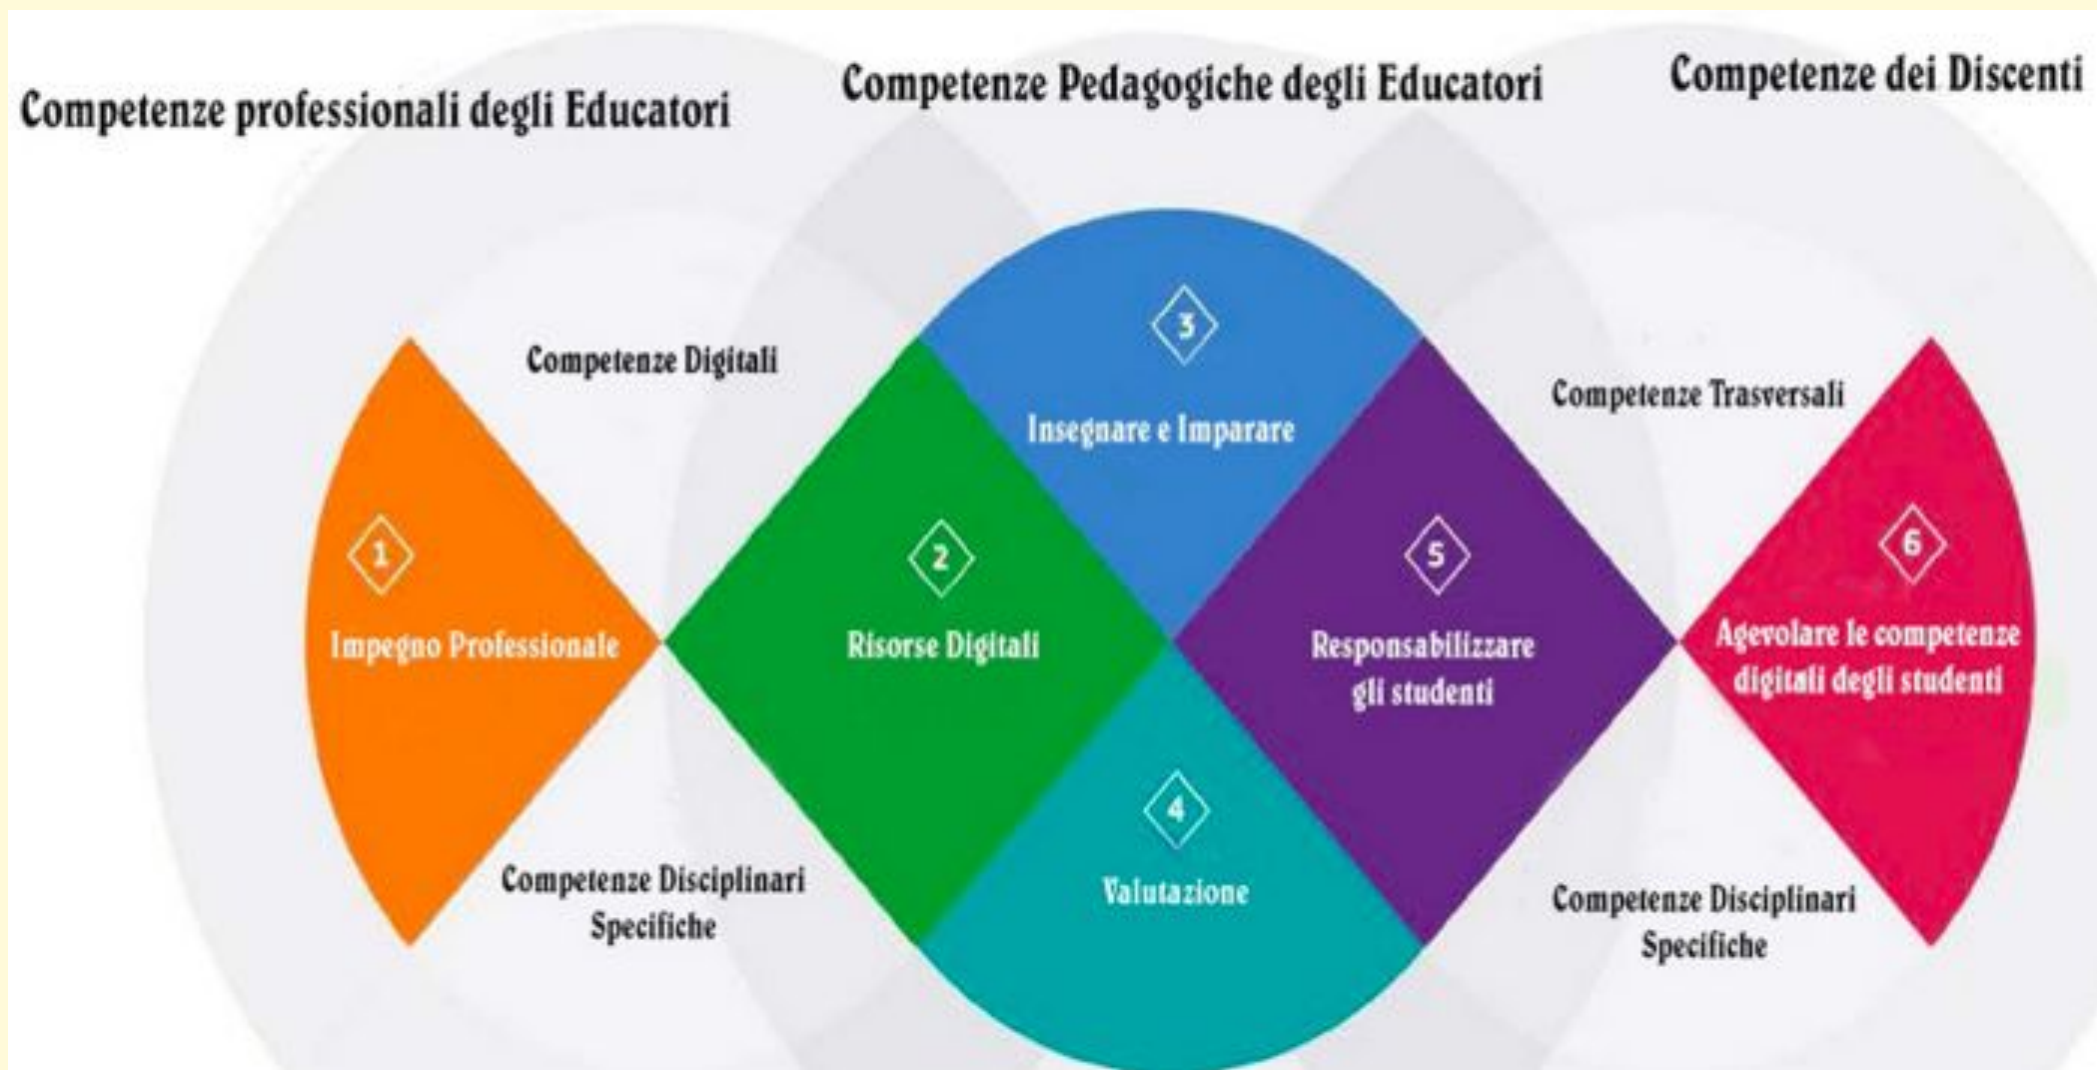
Competenze professionali degli Educatori

Competenze Pedagogiche degli Educatori

Competenze dei Discenti

Competenze Digitali

3

Insegnare e Imparare

Competenze Trasversali

1

Impegno Professionale

2

Risorse Digitali

5

Responsabilizzare gli studenti

6

Agevolare le competenze digitali degli studenti

4

Valutazione

Competenze Disciplinari Specifiche

Competenze Disciplinari Specifiche